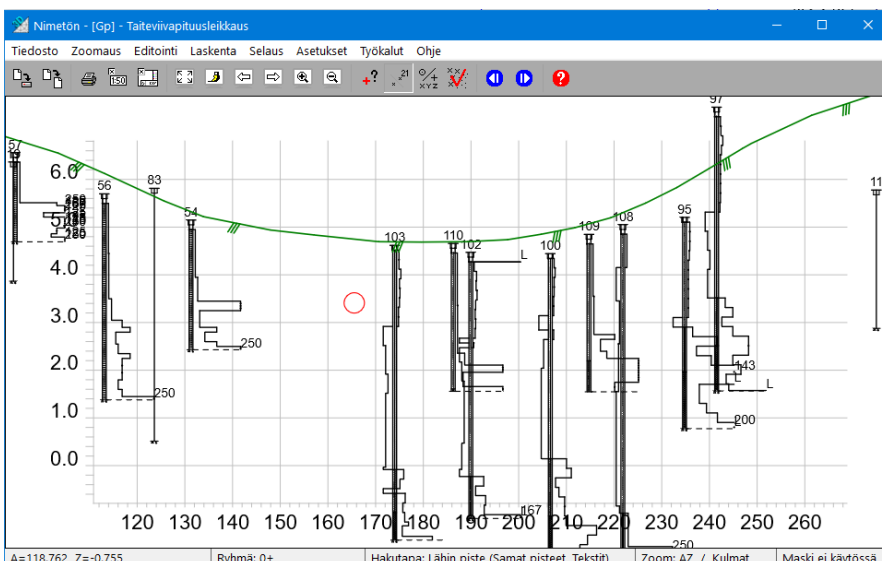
Nimetön - [Gp] - Taiteviivapituusleikkaus

Tiedosto Zoomaus Editointi Laskenta Selaus Asetukset Työkalut Ohje

57
19
6.0
5.0
4.0
3.0
2.0
1.0
0.0
56
83
54
250
250
103
110
102
L
100
109
108
95
97
11
143
L
200
167
250
120 130 140 150 160 170 180 190 200 210 220 230 240 250 260

A=118.762 Z=-0.755 | Ryhmä: 0+ | Hakutapa: Lähin piste (Samat pisteet, Tekstit) | Zoom: AZ / Kulmat | Maski ei käytössä